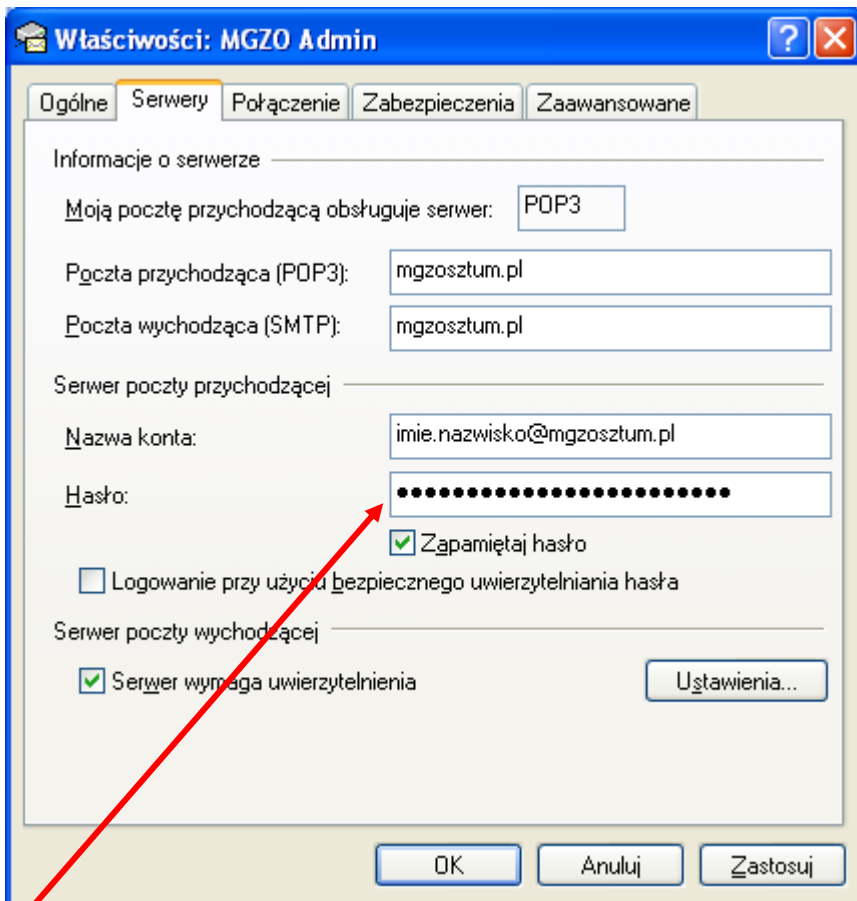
Właściwości: MGZO Admin

Ogólne | Serwery | Połączenie | Zabezpieczenia | Zaawansowane

Informacje o serwerze

Moją pocztę przychodzącą obsługuje serwer: POP3

Poczta przychodząca (POP3): mgzosztum.pl

Poczta wychodząca (SMTP): mgzosztum.pl

Serwer poczty przychodzącej

Nazwa konta: imie.nazwisko@mgzosztum.pl

Hasło: ●●●●●●●●●●●●●●●●●●●●●●●●

Zapamiętaj hasło

Logowanie przy użyciu bezpiecznego uwierzytelniania hasła

Serwer poczty wychodzącej

Serwer wymaga uwierzytelnienia

Ustawienia...

OK Anuluj Zastosuj